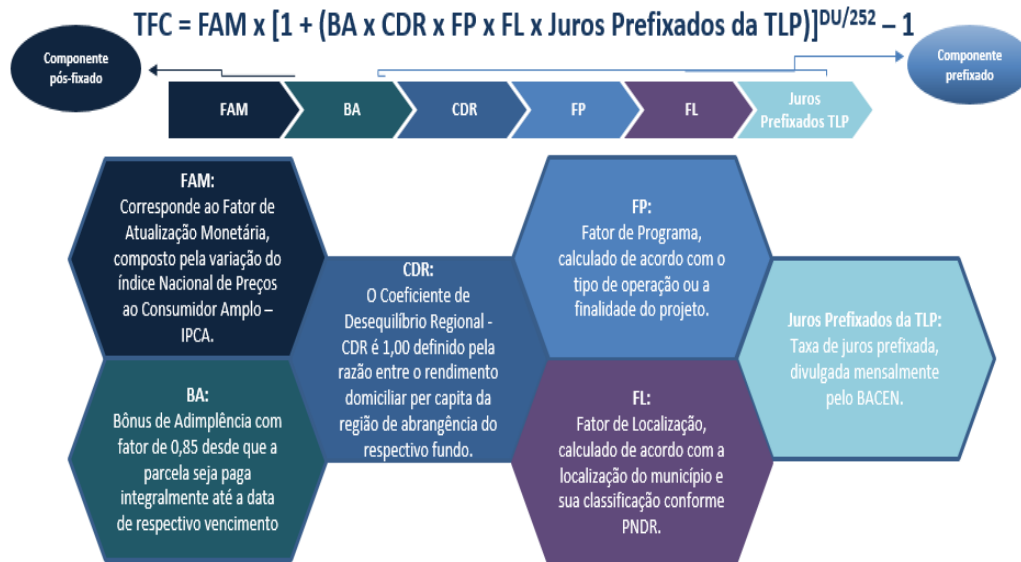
TFC = FAM x [1 + (BA x CDR x FP x FL x Juros Prefixados da TLP)]$^{DU/252}$ – 1

Componente pós-fixado

Componente prefixado

FAM

BA

CDR

FP

FL

Juros Prefixados TLP

FAM:
Corresponde ao Fator de Atualização Monetária, composto pela variação do índice Nacional de Preços ao Consumidor Amplo – IPCA.

BA:
Bônus de Adimplência com fator de 0,85 desde que a parcela seja paga integralmente até a data de respectivo vencimento

CDR:
O Coeficiente de Desequilíbrio Regional - CDR é 1,00 definido pela razão entre o rendimento domiciliar per capita da região de abrangência do respectivo fundo.

FP:
Fator de Programa, calculado de acordo com o tipo de operação ou a finalidade do projeto.

FL:
Fator de Localização, calculado de acordo com a localização do município e sua classificação conforme PNDR.

Juros Prefixados da TLP:
Taxa de juros prefixada, divulgada mensalmente pelo BACEN.